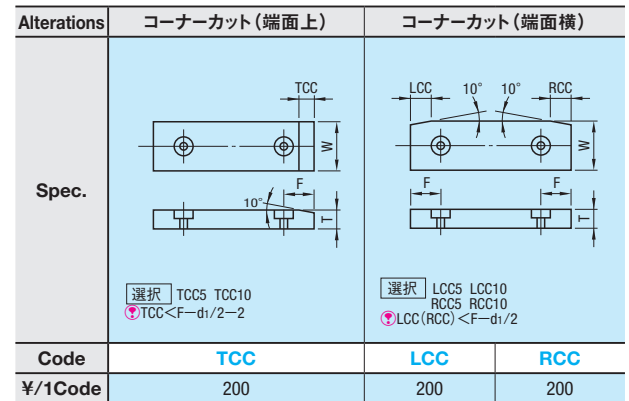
| Alterations | コーナーカット（端面上） | コーナーカット（端面横） | |
|---|---|---|---|
| Spec. | TCC<br>W<br>F<br>10°<br>T<br>選択 TCC5 TCC10<br>TCC＜F−d1/2−2 | LCC 10° 10° RCC<br>W<br>F F<br>T<br>選択 LCC5 LCC10<br>RCC5 RCC10<br>LCC（RCC）＜F−d1/2 | |
| Code | TCC | LCC | RCC |
| ¥/1Code | 200 | 200 | 200 |